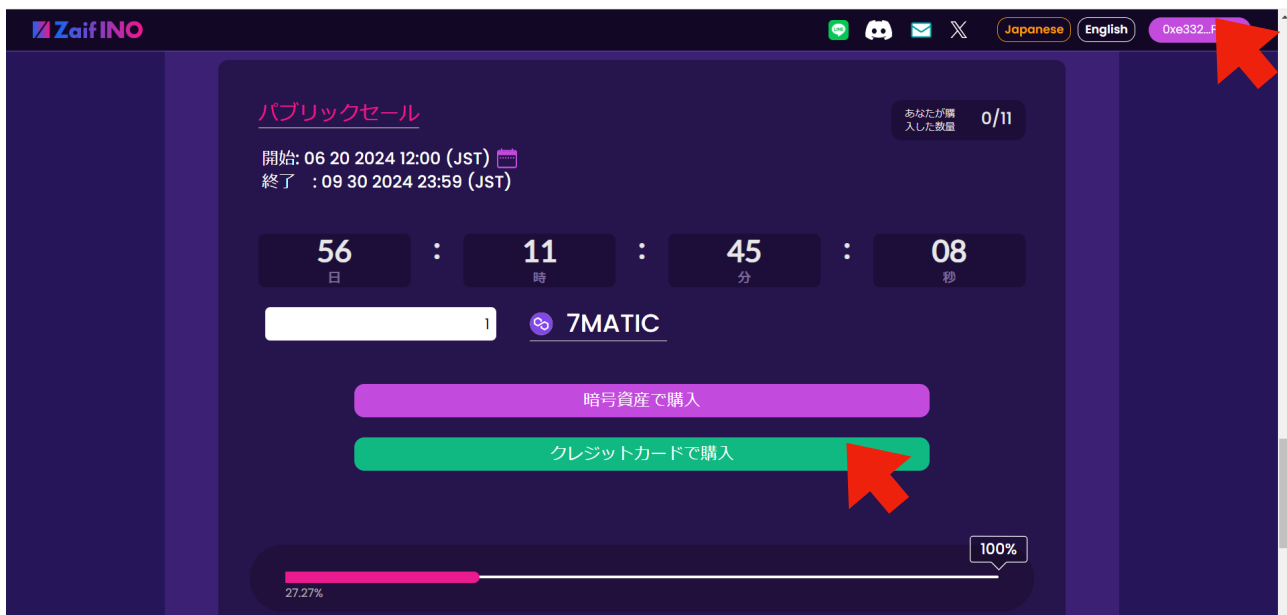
Zaif INO

Japanese English 0xe332...F

パブリックセール

あなたが購入した数量 0/11

開始: 06 20 2024 12:00 (JST)
終了 : 09 30 2024 23:59 (JST)

| 56 | : | 11 | : | 45 | : | 08 |
|---|---|---|---|---|---|---|
| 日 | | 時 | | 分 | | 秒 |

1

7MATIC

暗号資産で購入

クレジットカードで購入

100%

27.27%